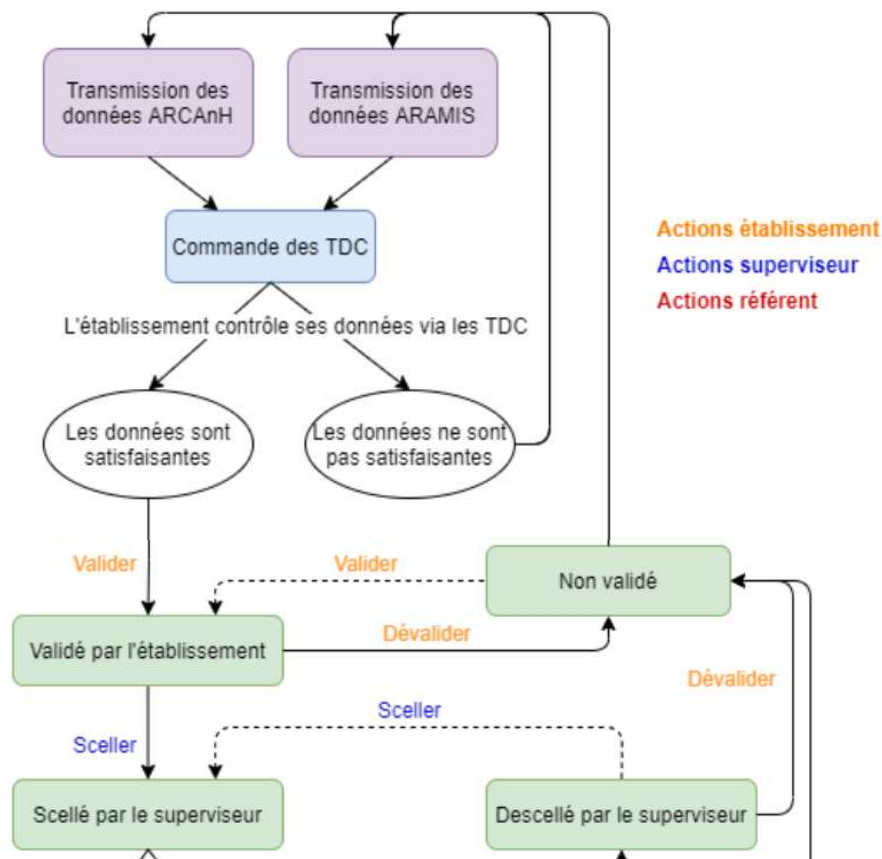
Transmission des données ARCAnH

Transmission des données ARAMIS

Commande des TDC

L'établissement contrôle ses données via les TDC

Les données sont satisfaisantes

Les données ne sont pas satisfaisantes

Actions établissement
Actions superviseur
Actions référent

Valider

Valider

Non validé

Validé par l'établissement

Dévalider

Dévalider

Sceller

Sceller

Scellé par le superviseur

Descellé par le superviseur